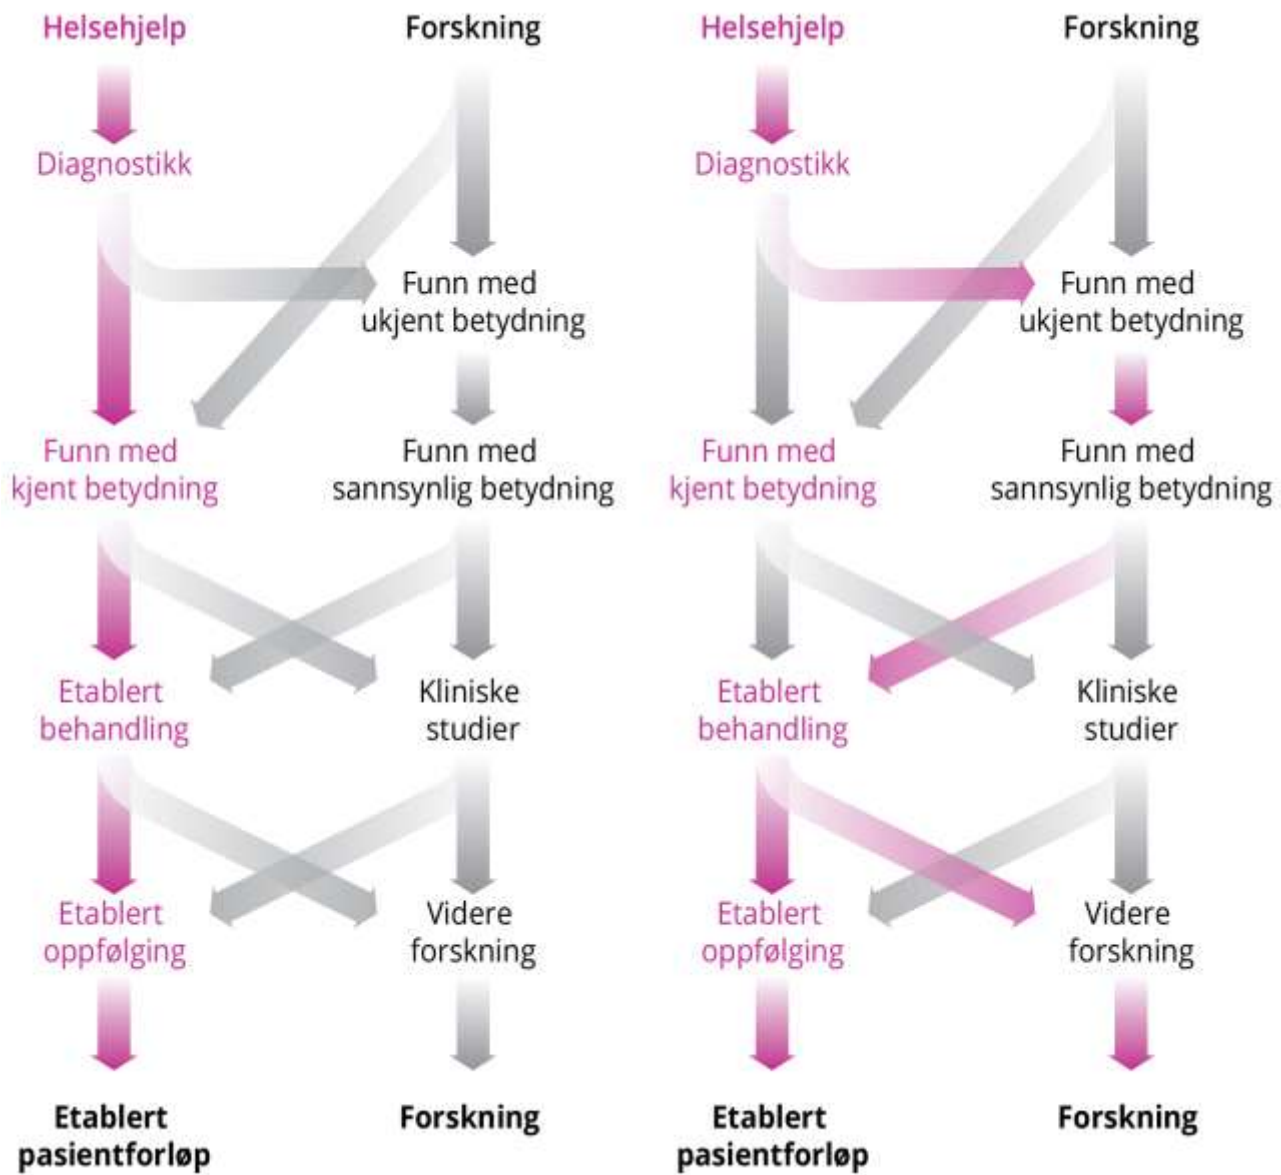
Helsehjelp

Forskning

Diagnostikk

Funn med ukjent betydning

Funn med kjent betydning

Funn med sannsynlig betydning

Etablert behandling

Kliniske studier

Etablert oppfølging

Videre forskning

Etablert pasientforløp

Forskning

Helsehjelp

Forskning

Diagnostikk

Funn med ukjent betydning

Funn med kjent betydning

Funn med sannsynlig betydning

Etablert behandling

Kliniske studier

Etablert oppfølging

Videre forskning

Etablert pasientforløp

Forskning